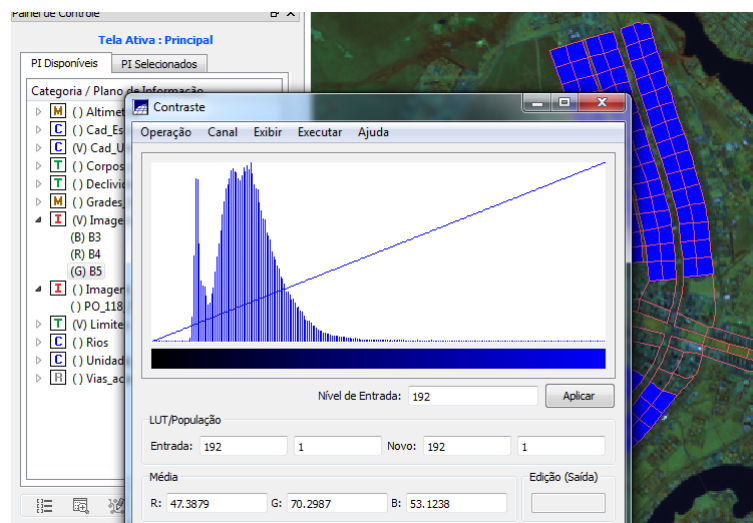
Painel de Controle

Tela Ativa : Principal

PI Disponíveis | PI Selecionados

Categoria / Plano de Informação

M () Altimet
C () Cad_Es
C (V) Cad_U
T () Corpos
T () Declivi
M () Grades_
I (V) Image
(B) B3
(R) B4
(G) B5
I () Imager
() PO_118
T (V) Limite
C () Rios
C () Unidad
R () Vias_ac

Contraste

Operação Canal Exibir Executar Ajuda

Nível de Entrada: 192 Aplicar

LUT/População

Entrada: 192 1 Novo: 192 1

Média

R: 47.3879 G: 70.2987 B: 53.1238

Edição (Saída)